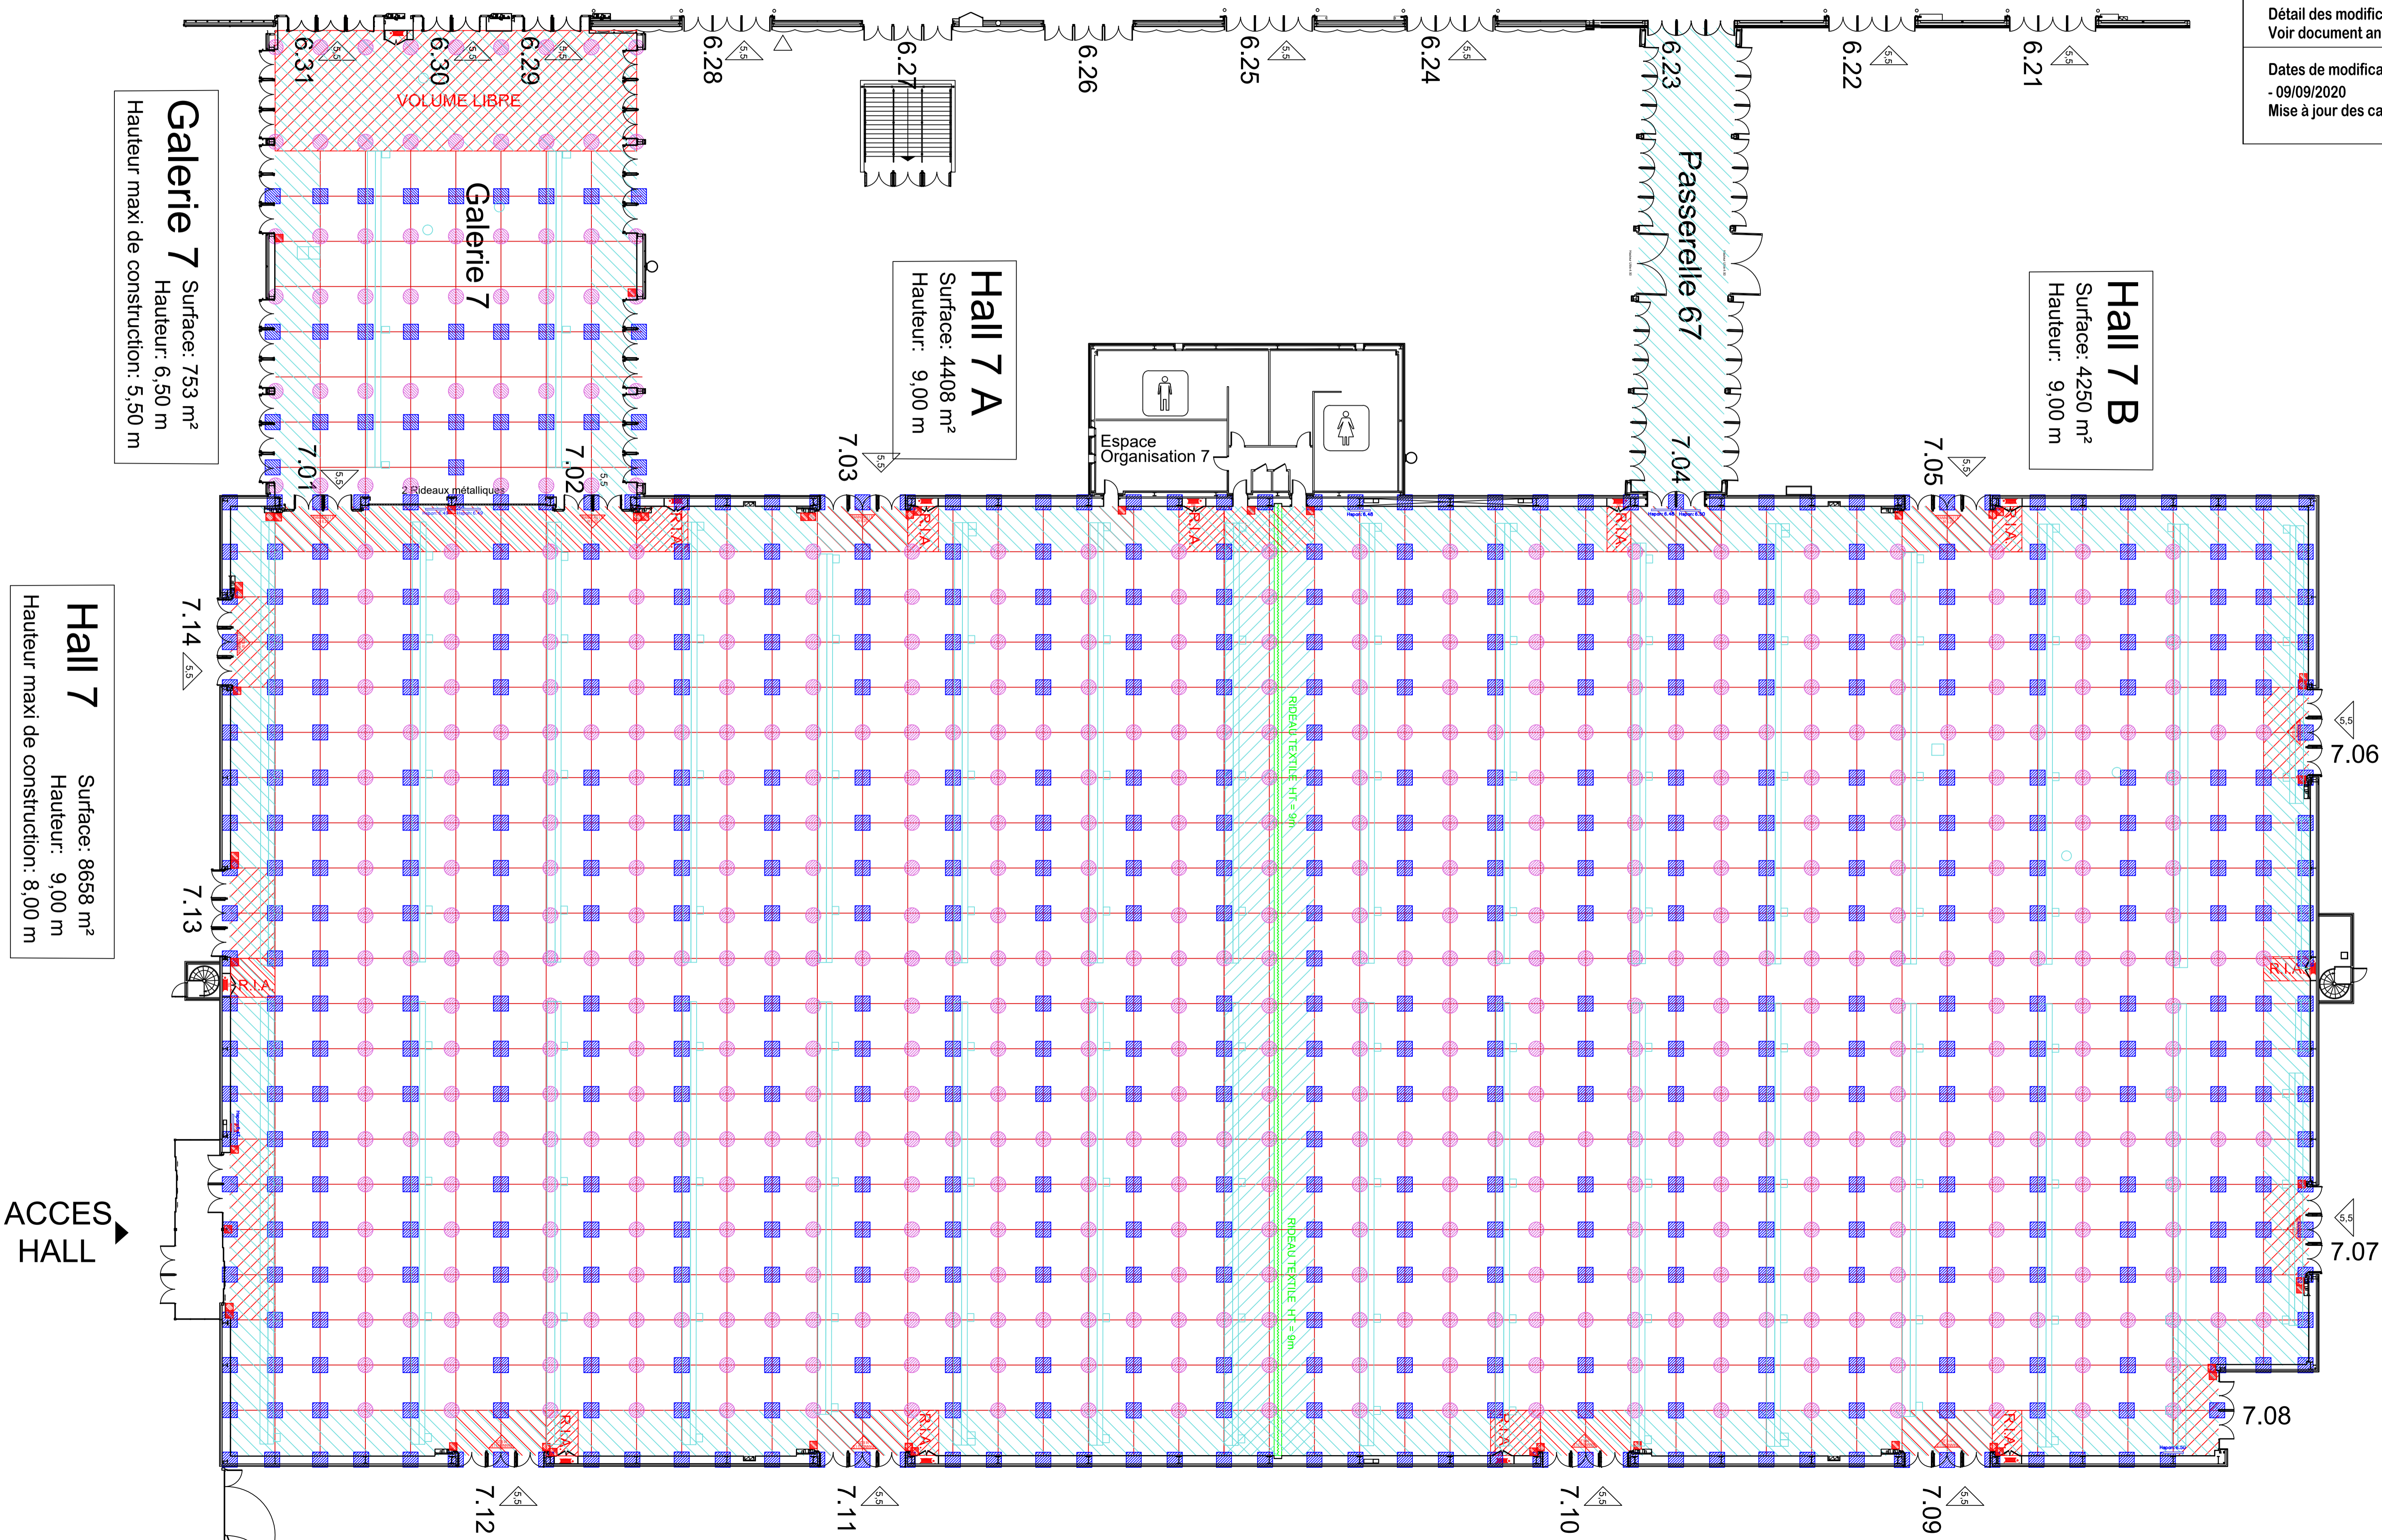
Détail des modific
Voir document an

Dates de modifica
- 09/09/2020
Mise à jour des ca

6.31 5,5 6.30 5,5 6.29 5,5 6.28 5,5 6.27 6.26 6.25 5,5 6.24 5,5 6.23 6.22 5,5 6.21 5,5

VOLUME LIBRE

Galerie 7
Surface: 753 m²
Hauteur: 6,50 m
Hauteur maxi de construction: 5,50 m

Galerie 7

Hall 7 A
Surface: 4408 m²
Hauteur: 9,00 m

Passerelle 67

Hall 7 B
Surface: 4250 m²
Hauteur: 9,00 m

Espace Organisation 7

7.01 5,5
2 Rideaux métalliques
7.02 5,5
7.03 5,5
7.04
7.05 5,5

R.I.A
R.I.A
R.I.A
R.I.A
R.I.A

Hall 7
Surface: 8658 m²
Hauteur: 9,00 m
Hauteur maxi de construction: 8,00 m

7.14 5,5
7.13
R.I.A

RIDEAU TEXTILE HT = 9m
RIDEAU TEXTILE HT = 9m

5,5 7.06
R.I.A
5,5 7.07
7.08

ACCES HALL

R.I.A R.I.A R.I.A R.I.A

7.12 5,5
7.11 5,5
7.10 5,5
7.09 5,5